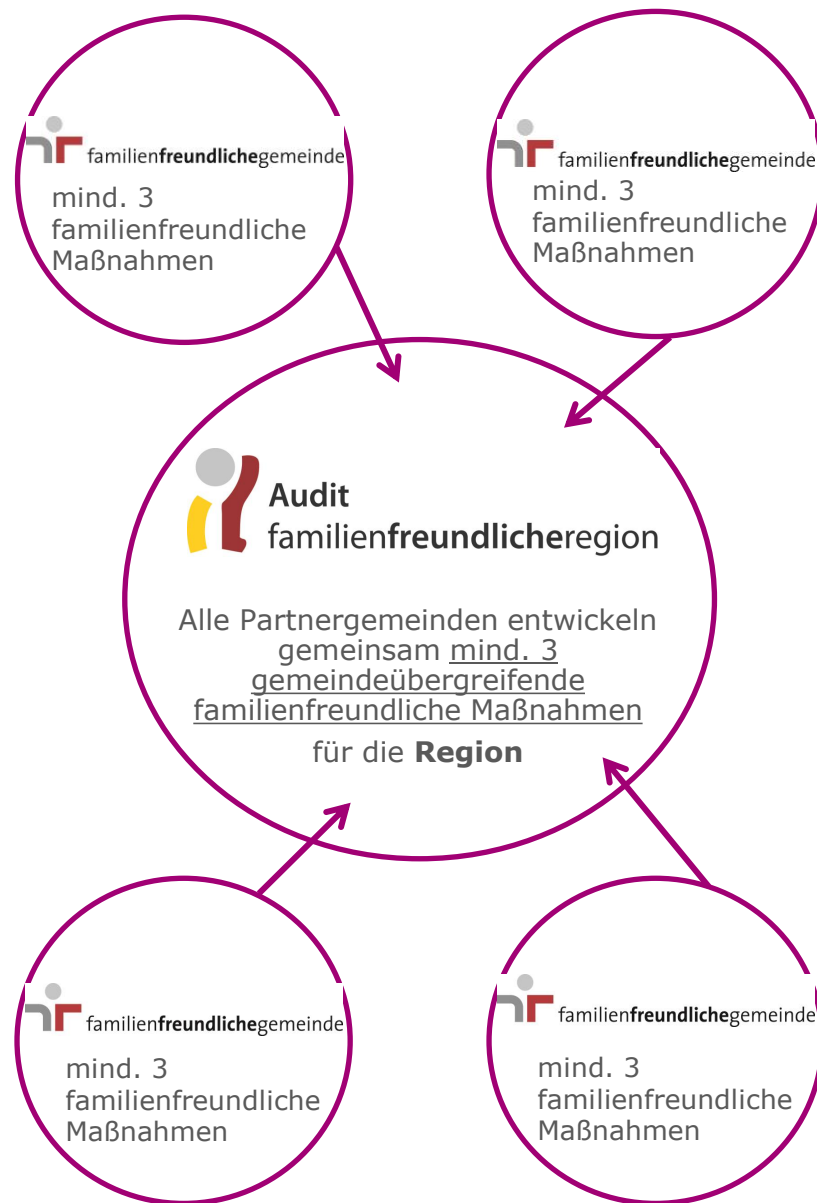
familienfreundlichegemeinde
mind. 3 familienfreundliche Maßnahmen

familienfreundlichegemeinde
mind. 3 familienfreundliche Maßnahmen

Audit
familienfreundlicheregion

Alle Partnergemeinden entwickeln gemeinsam mind. 3 gemeindeübergreifende familienfreundliche Maßnahmen für die **Region**

familienfreundlichegemeinde
mind. 3 familienfreundliche Maßnahmen

familienfreundlichegemeinde
mind. 3 familienfreundliche Maßnahmen